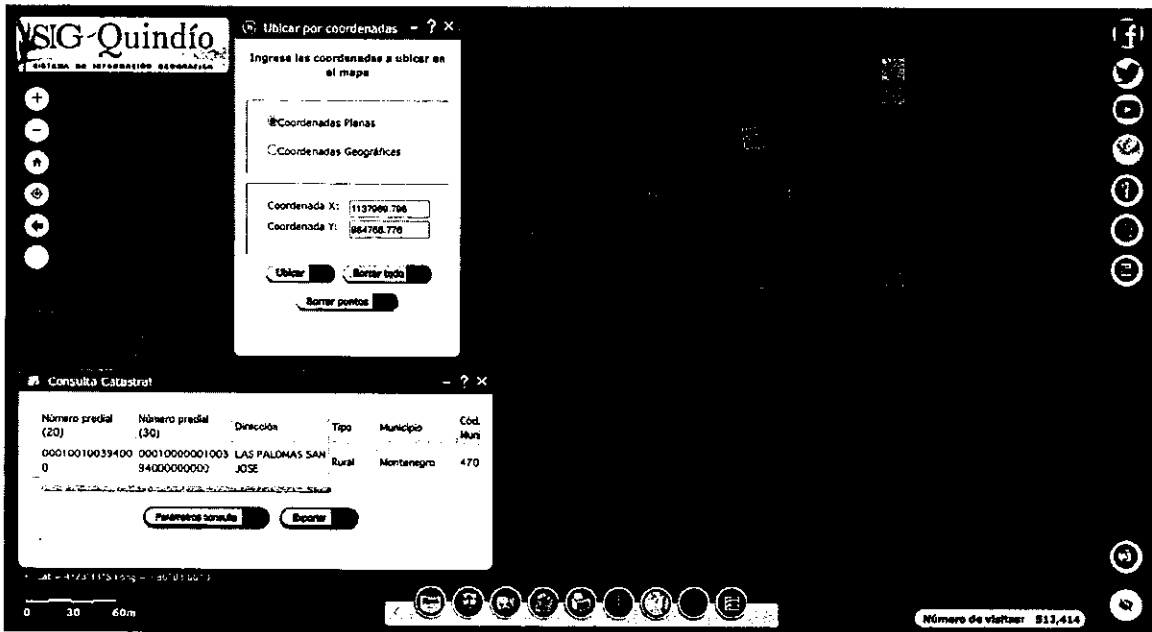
SIG-Quindío
SISTEMA DE INFORMACIÓN GEOGRÁFICA

Ubicar por coordenadas - ? ×

Ingrese las coordenadas a ubicar en el mapa

Coordenadas Planas

Coordenadas Geográficas

Coordenada X: 1137069.796

Coordenada Y: 984768.776

Ubicar

Borrar todo

Borrar puntos

Consulta Catastral - ? ×

| Número predial (20) | Número predial (30) | Dirección | Tipo | Municipio | Cód. Muni |
|---|---|---|---|---|---|
| 000100100394000 | 000100000010039400000000 | LAS PALOMAS SAN JOSE | Rural | Montenegro | 470 |

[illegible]

Parámetros consulta

Exportar

Lat = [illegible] Long = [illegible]

0 30 60m

Número de visitas: 511,414